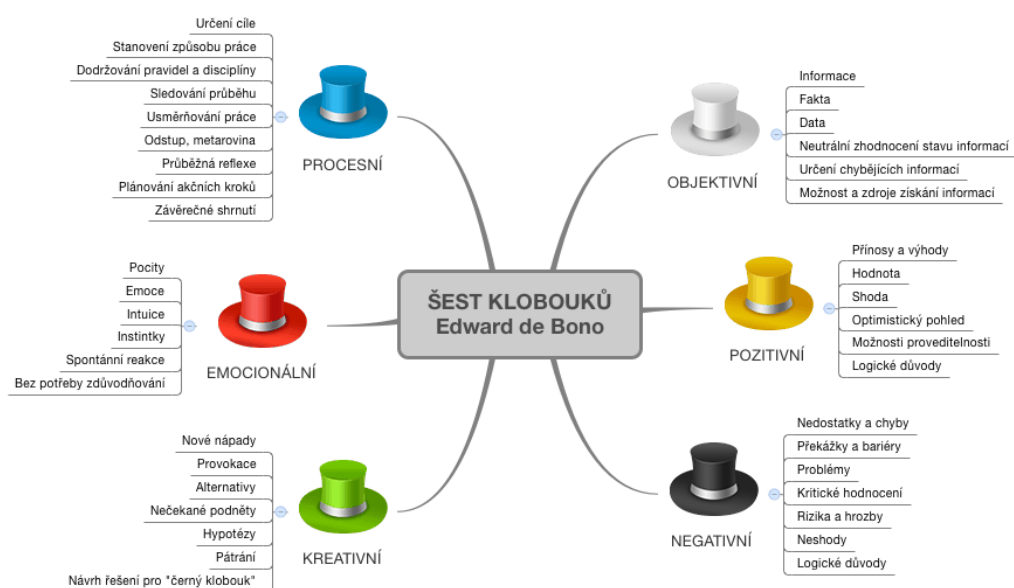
ŠEST KLOBOUKŮ
Edward de Bono

Určení cíle
Stanovení způsobu práce
Dodržování pravidel a disciplíny
Sledování průběhu
Usměrňování práce
Odstup, metarovina
Průběžná reflexe
Plánování akčních kroků
Závěrečné shrnutí
PROCESNÍ

OBJEKTIVNÍ
Informace
Fakta
Data
Neutrální zhodnocení stavu informací
Určení chybějících informací
Možnost a zdroje získání informací

Pocity
Emoce
Intuice
Instinkty
Spontánní reakce
Bez potřeby zdůvodňování
EMOCIONÁLNÍ

POZITIVNÍ
Přínosy a výhody
Hodnota
Shoda
Optimistický pohled
Možnosti proveditelnosti
Logické důvody

Nové nápady
Provokace
Alternativy
Nečekané podněty
Hypotézy
Pátrání
Návrh řešení pro "černý klobouk"
KREATIVNÍ

NEGATIVNÍ
Nedostatky a chyby
Překážky a bariéry
Problémy
Kritické hodnocení
Rizika a hrozby
Neshody
Logické důvody